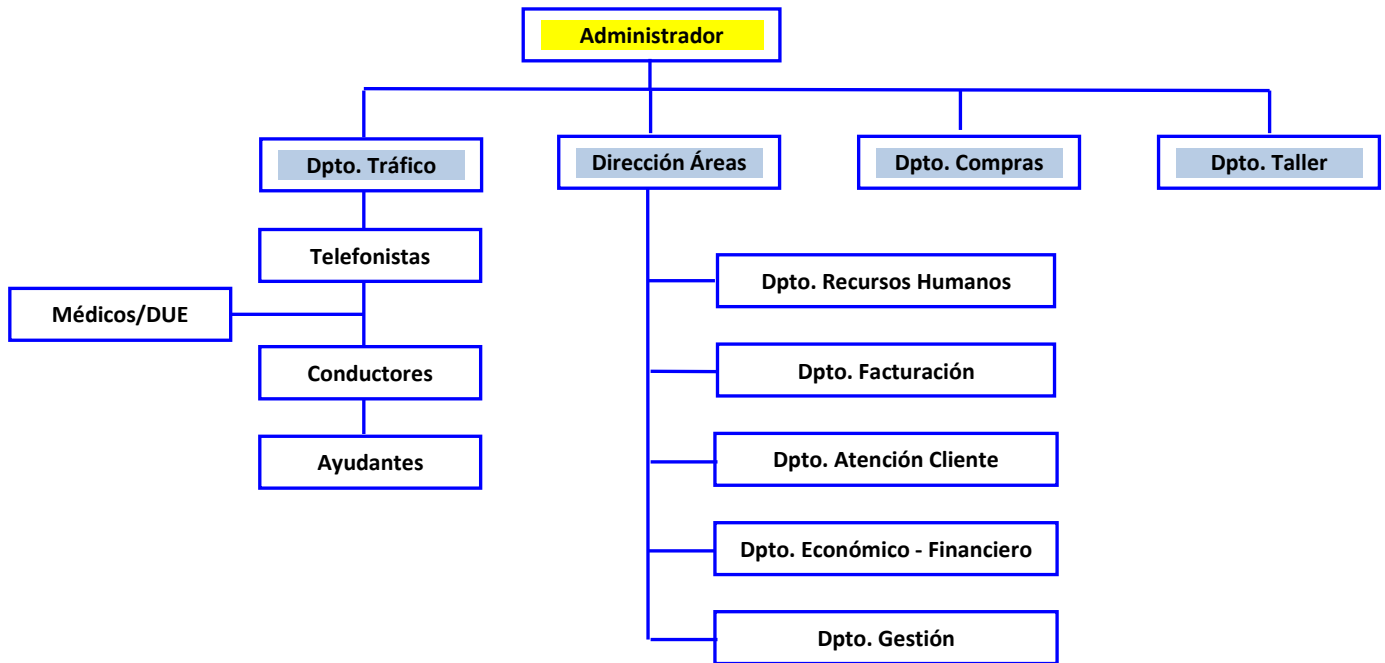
Administrador

Dpto. Tráfico

Dirección Áreas

Dpto. Compras

Dpto. Taller

Telefonistas

Médicos/DUE

Conductores

Ayudantes

Dpto. Recursos Humanos

Dpto. Facturación

Dpto. Atención Cliente

Dpto. Económico - Financiero

Dpto. Gestión